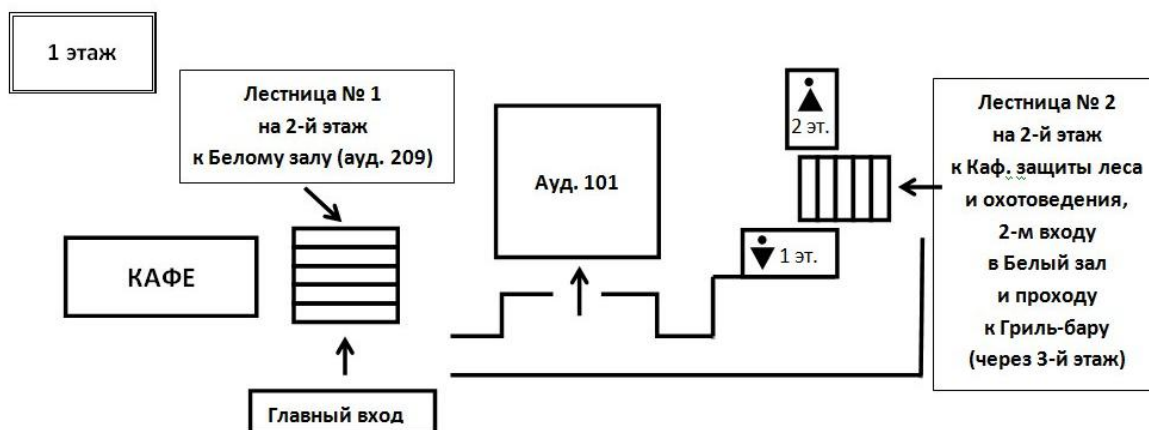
1 этаж

Лестница № 1
на 2-й этаж
к Белому залу (ауд. 209)

КАФЕ

Ауд. 101

2 эт.

1 эт.

Лестница № 2
на 2-й этаж
к Каф. защиты леса
и охотоведения,
2-м входу
в Белый зал
и проходу
к Гриль-бару
(через 3-й этаж)

Главный вход